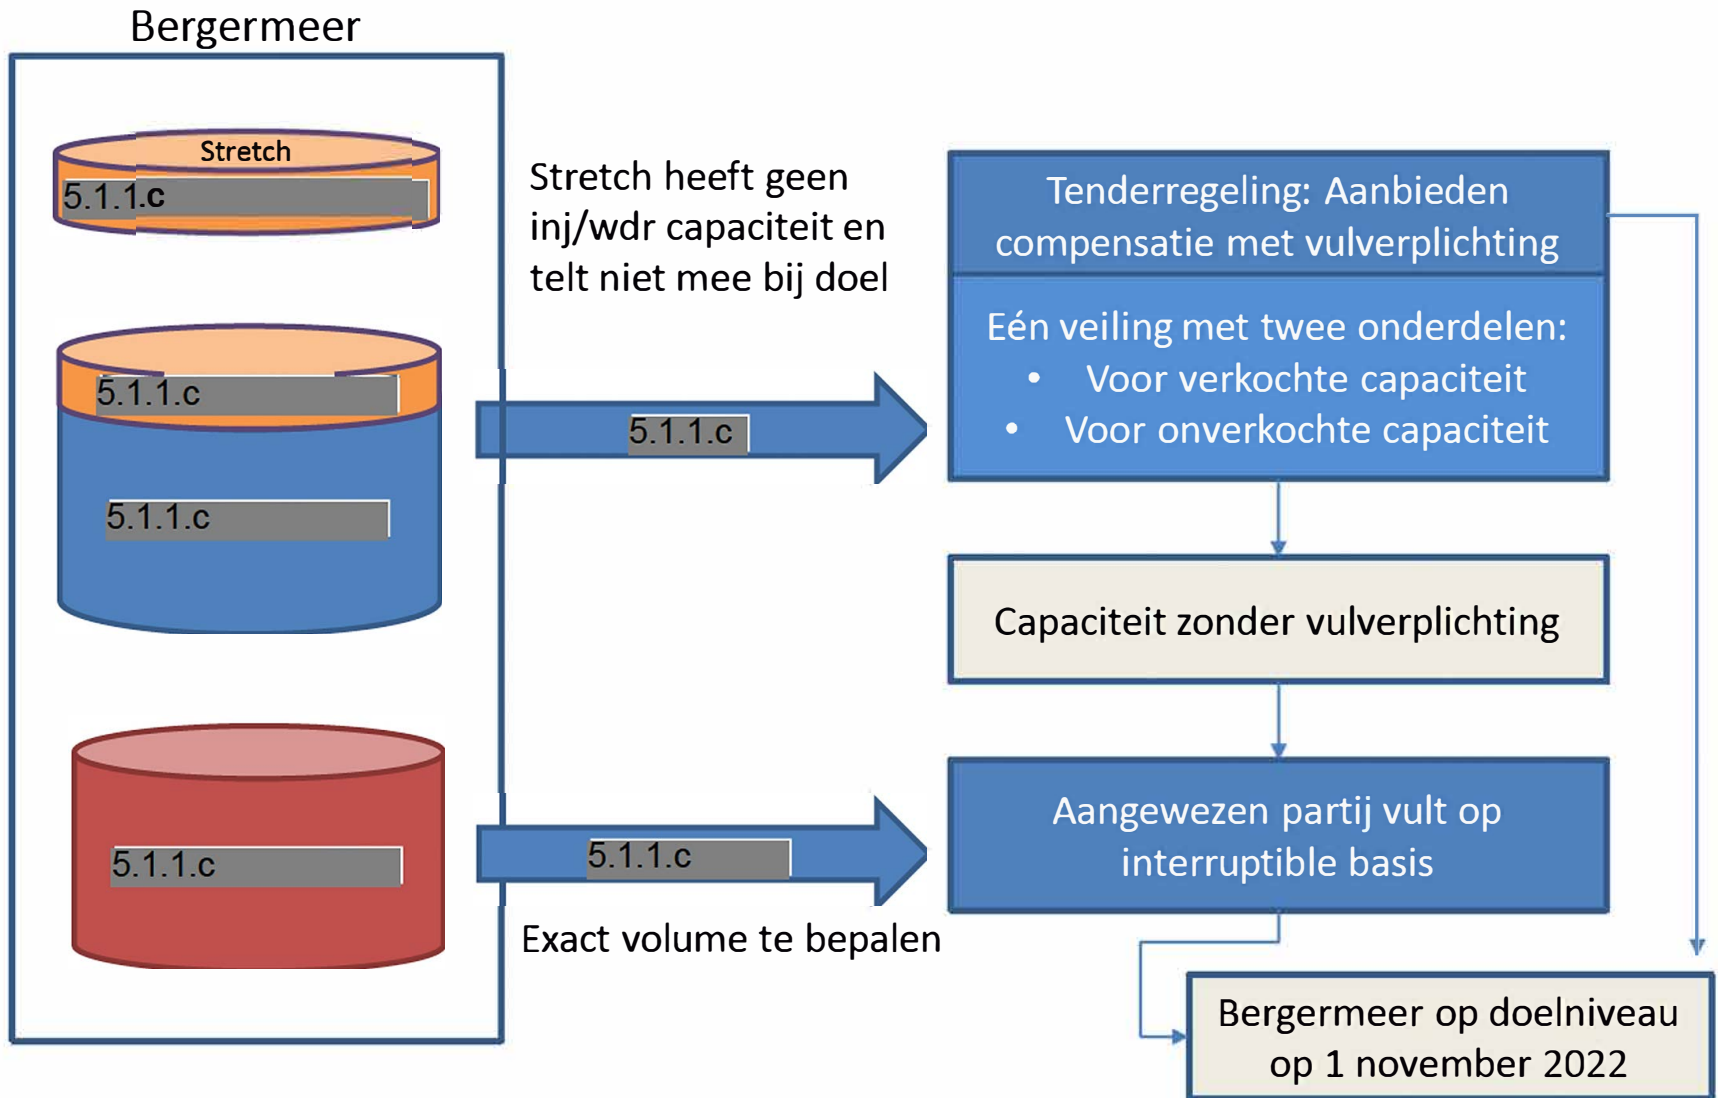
Bergermeer

Stretch

5.1.1.c

5.1.1.c

5.1.1.c

5.1.1.c

Stretch heeft geen inj/wdr capaciteit en telt niet mee bij doel

5.1.1.c

5.1.1.c

Exact volume te bepalen

Tenderregeling: Aanbieden compensatie met vulverplichting

Eén veiling met twee onderdelen:
• Voor verkochte capaciteit
• Voor onverkochte capaciteit

Capaciteit zonder vulverplichting

Aangewezen partij vult op interruptible basis

Bergermeer op doelniveau op 1 november 2022